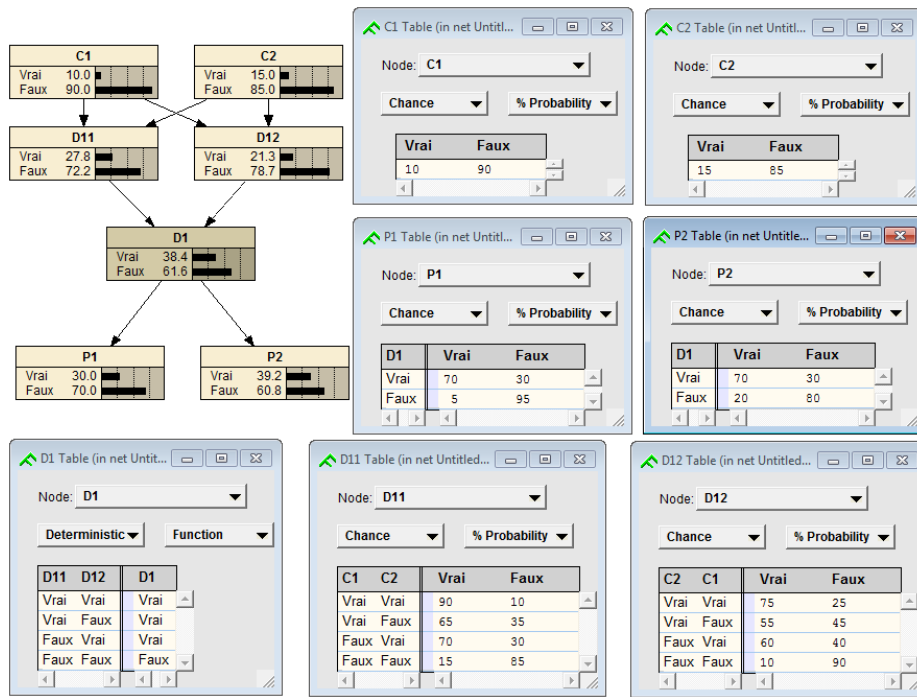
C1
Vrai 10.0
Faux 90.0

C2
Vrai 15.0
Faux 85.0

D11
Vrai 27.8
Faux 72.2

D12
Vrai 21.3
Faux 78.7

D1
Vrai 38.4
Faux 61.6

P1
Vrai 30.0
Faux 70.0

P2
Vrai 39.2
Faux 60.8

C1 Table (in net Untitl...
Node: C1
Chance
% Probability

| Vrai | Faux |
|---|---|
| 10 | 90 |

C2 Table (in net Untitl...
Node: C2
Chance
% Probability

| Vrai | Faux |
|---|---|
| 15 | 85 |

P1 Table (in net Untitl...
Node: P1
Chance
% Probability

| D1 | Vrai | Faux |
|---|---|---|
| Vrai | 70 | 30 |
| Faux | 5 | 95 |

P2 Table (in net Untitle...
Node: P2
Chance
% Probability

| D1 | Vrai | Faux |
|---|---|---|
| Vrai | 70 | 30 |
| Faux | 20 | 80 |

D1 Table (in net Untit...
Node: D1
Deterministic
Function

| D11 | D12 | D1 |
|---|---|---|
| Vrai | Vrai | Vrai |
| Vrai | Faux | Vrai |
| Faux | Vrai | Vrai |
| Faux | Faux | Faux |

D11 Table (in net Untitled...
Node: D11
Chance
% Probability

| C1 | C2 | Vrai | Faux |
|---|---|---|---|
| Vrai | Vrai | 90 | 10 |
| Vrai | Faux | 65 | 35 |
| Faux | Vrai | 70 | 30 |
| Faux | Faux | 15 | 85 |

D12 Table (in net Untitled...
Node: D12
Chance
% Probability

| C2 | C1 | Vrai | Faux |
|---|---|---|---|
| Vrai | Vrai | 75 | 25 |
| Vrai | Faux | 55 | 45 |
| Faux | Vrai | 60 | 40 |
| Faux | Faux | 10 | 90 |